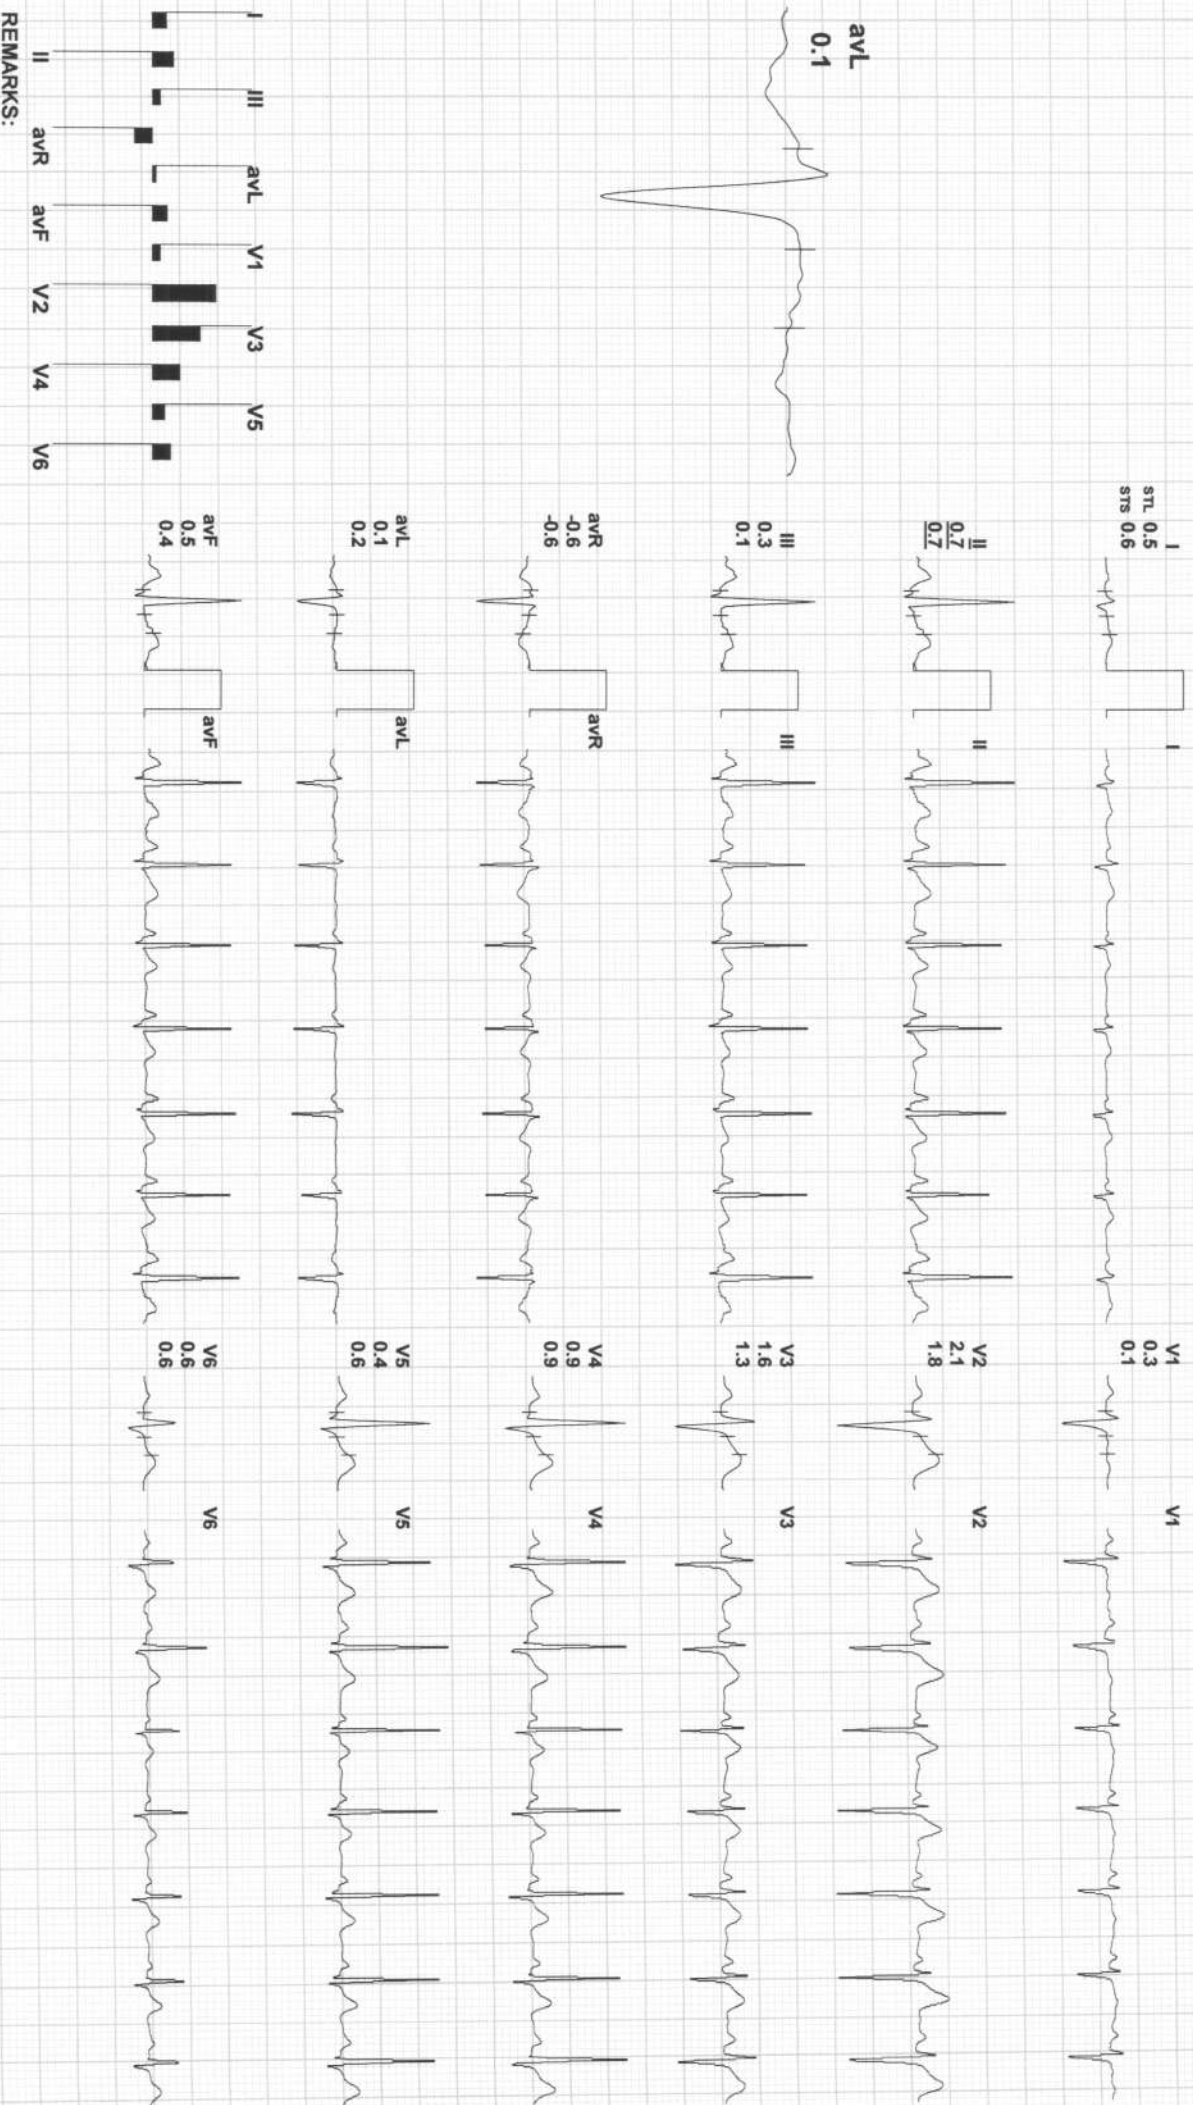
avL
0.1

I
II
III
avL
V1
V3
V5
II
avR
avF
V2
V4
V6

REMARKS:

I
STL 0.5
STS 0.6

II
0.7
0.7

III
0.3
0.1

avR
-0.6
-0.6

avL
0.1
0.2

avF
0.5
0.4

I
II
III
avR
avL
avF

V1
0.3
0.1

V2
2.1
1.8

V3
1.6
1.3

V4
0.9
0.9

V5
0.4
0.6

V6
0.6
0.6

V1
V2
V3
V4
V5
V6